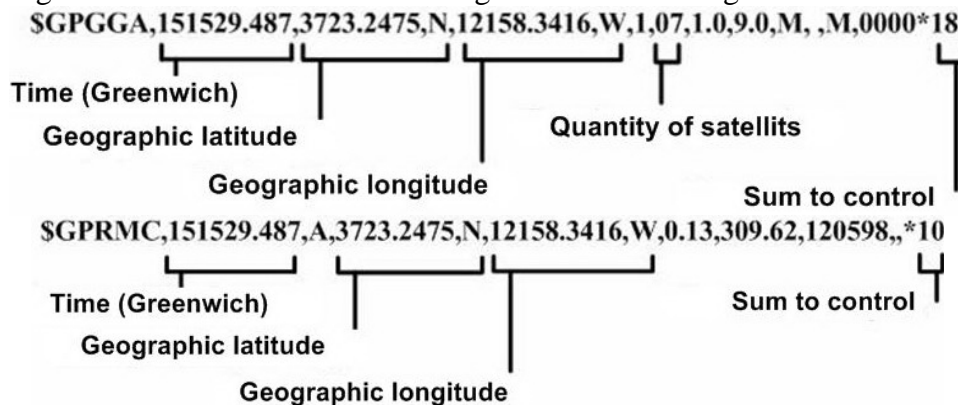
$GPGGA,151529.487,3723.2475,N,12158.3416,W,1,07,1.0,9.0,M, ,M,0000*18

Time (Greenwich)

Geographic latitude

Quantity of satellits

Geographic longitude

Sum to control

$GPRMC,151529.487,A,3723.2475,N,12158.3416,W,0.13,309.62,120598,,*10

Time (Greenwich)

Sum to control

Geographic latitude

Geographic longitude